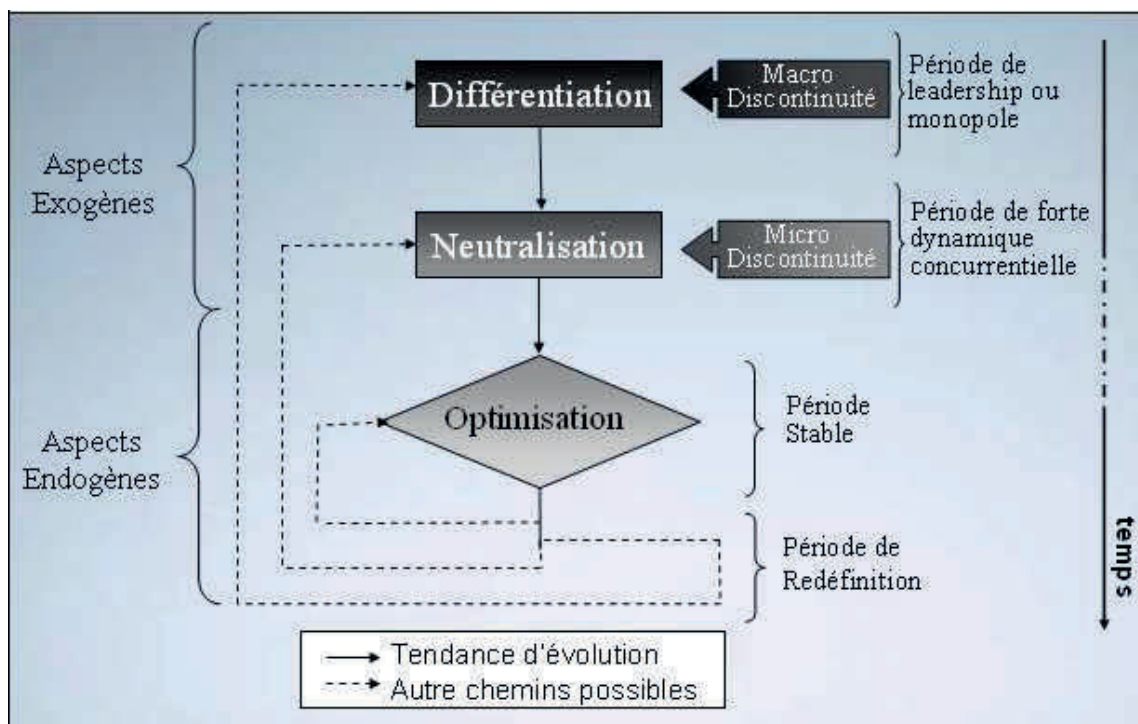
Aspects Exogènes

Aspects Endogènes

Différentiation

Macro Discontinuité

Période de leadership ou monopole

Neutralisation

Micro Discontinuité

Période de forte dynamique concurrentielle

Optimisation

Période Stable

Période de Redéfinition

temps

Tendance d'évolution
Autre chemins possibles